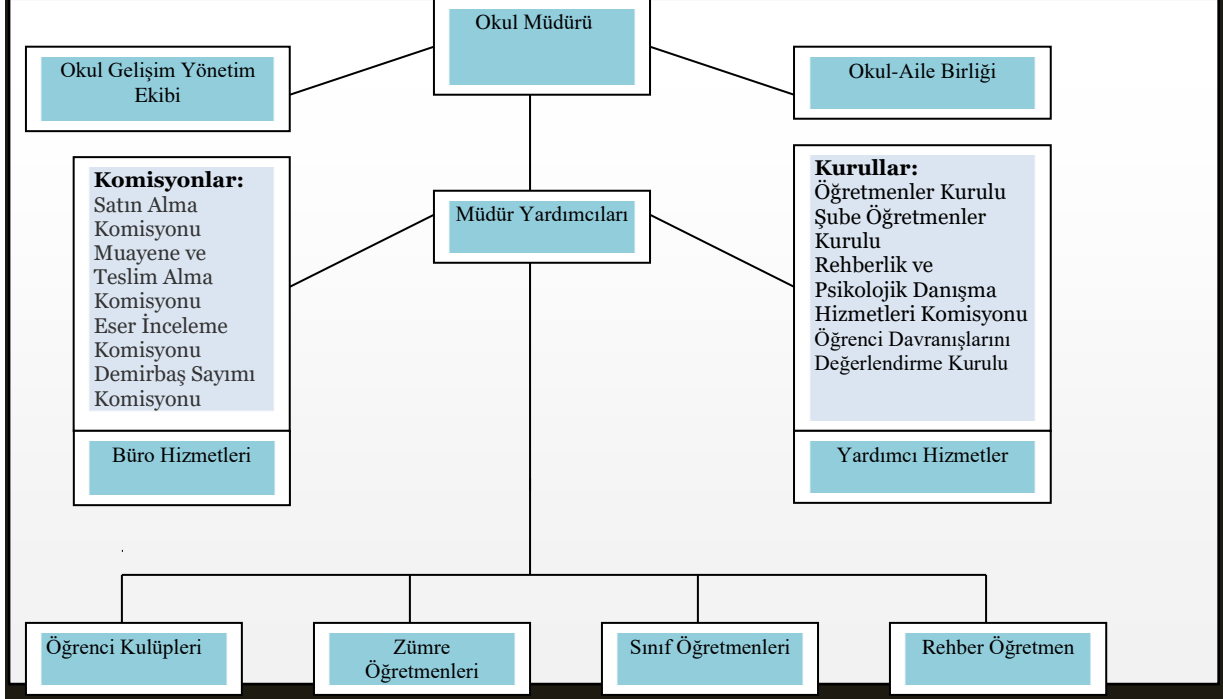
Okul Müdürü

Okul Gelişim Yönetim Ekibi

Okul-Aile Birliği

Komisyonlar:
Satın Alma Komisyonu
Muayene ve Teslim Alma Komisyonu
Eser İnceleme Komisyonu
Demirbaş Sayımı Komisyonu

Müdür Yardımcıları

Kurullar:
Öğretmenler Kurulu
Şube Öğretmenler Kurulu
Rehberlik ve Psikolojik Danışma Hizmetleri Komisyonu
Öğrenci Davranışlarını Değerlendirme Kurulu

Büro Hizmetleri

Yardımcı Hizmetler

Öğrenci Kulüpleri

Zümre Öğretmenleri

Sınıf Öğretmenleri

Rehber Öğretmen